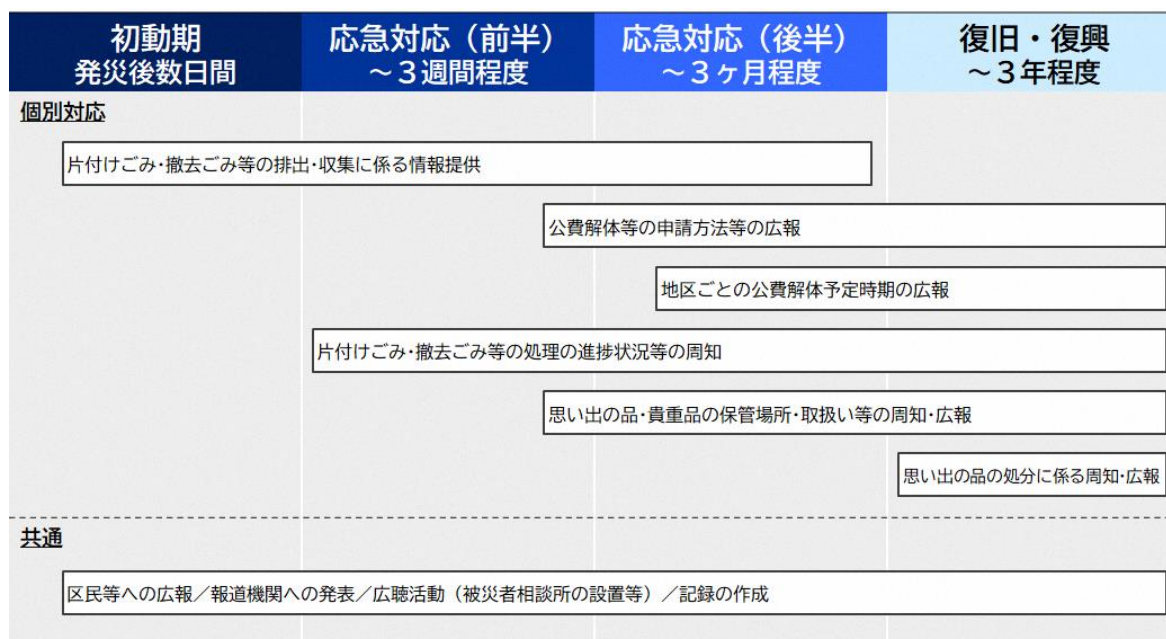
| 初動期 発災後数日間 | 応急対応（前半） ～３週間程度 | 応急対応（後半） ～３ヶ月程度 | 復旧・復興 ～３年程度 |
|---|---|---|---|

個別対応

片付けごみ・撤去ごみ等の排出・収集に係る情報提供

公費解体等の申請方法等の広報

地区ごとの公費解体予定時期の広報

片付けごみ・撤去ごみ等の処理の進捗状況等の周知

思い出の品・貴重品の保管場所・取扱い等の周知・広報

思い出の品の処分に係る周知・広報

共通

区民等への広報／報道機関への発表／広聴活動（被災者相談所の設置等）／記録の作成